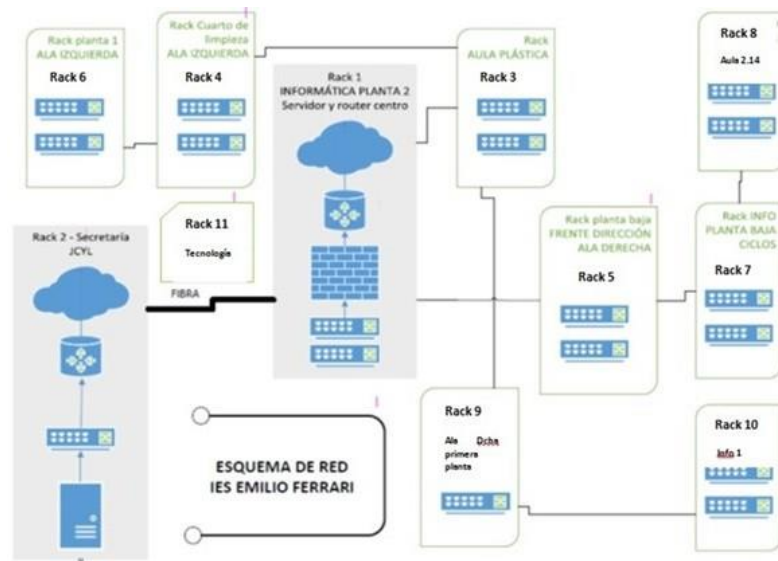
Rack planta 1
ALA IZQUIERDA
Rack 6

Rack Cuarto de limpieza
ALA IZQUIERDA
Rack 4

Rack 1
INFORMÁTICA PLANTA 2
Servidor y router centro

Rack
AULA PLÁSTICA
Rack 3

Rack 8
Aula 2.14

Rack 11
Tecnología

Rack 2 - Secretaria
JCYL

FIBRA

Rack planta baja
FRENTE DIRECCIÓN
ALA DERECHA
Rack 5

Rack INFO
PLANTA BAJA
CICLOS
Rack 7

Rack 9
Ala Drcha
primera
planta

Rack 10
Info 1

ESQUEMA DE RED
IES EMILIO FERRARI